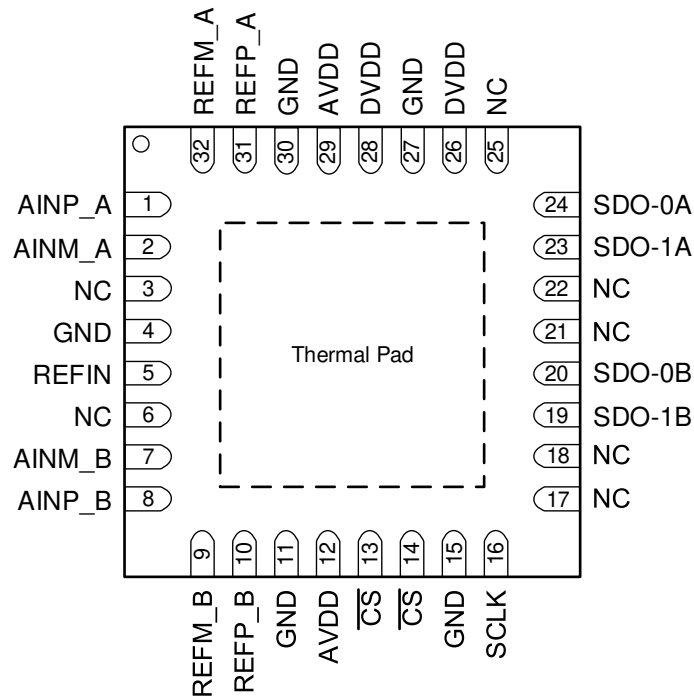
REFM_A 32
REFP_A 31
GND 30
AVDD 29
DVDD 28
GND 27
DVDD 26
NC 25

AINP_A 1
AINM_A 2
NC 3
GND 4
REFIN 5
NC 6
AINM_B 7
AINP_B 8

Thermal Pad

24 SDO-0A
23 SDO-1A
22 NC
21 NC
20 SDO-0B
19 SDO-1B
18 NC
17 NC

9 REFM_B
10 REFP_B
11 GND
12 AVDD
13 $\overline{CS}$
14 $\overline{CS}$
15 GND
16 SCLK